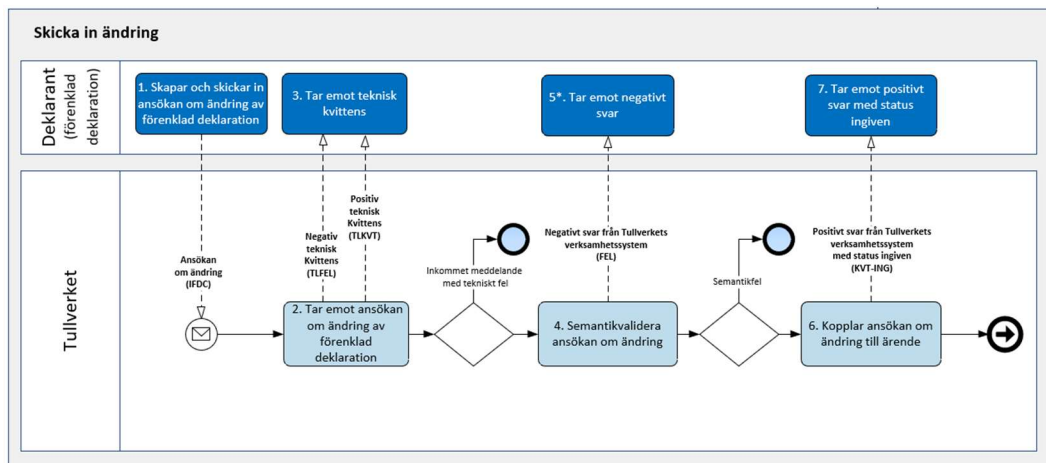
Skicka in ändring

Deklarant (förenklad deklaration)

1. Skapar och skickar in ansökan om ändring av förenklad deklaration

3. Tar emot teknisk kvittens

5*. Tar emot negativt svar

7. Tar emot positivt svar med status ingiven

Tullverket

Ansökan om ändring (IFDC)

Negativ teknisk Kvittens (TLFEL)

Positiv teknisk Kvittens (TLKVT)

2. Tar emot ansökan om ändring av förenklad deklaration

Inkommet meddelande med tekniskt fel

Negativt svar från Tullverkets verksamhetssystem (FEL)

4. Semantikvalidera ansökan om ändring

Semantikfel

Positivt svar från Tullverkets verksamhetssystem med status ingiven (KVT-ING)

6. Kopplar ansökan om ändring till ärende